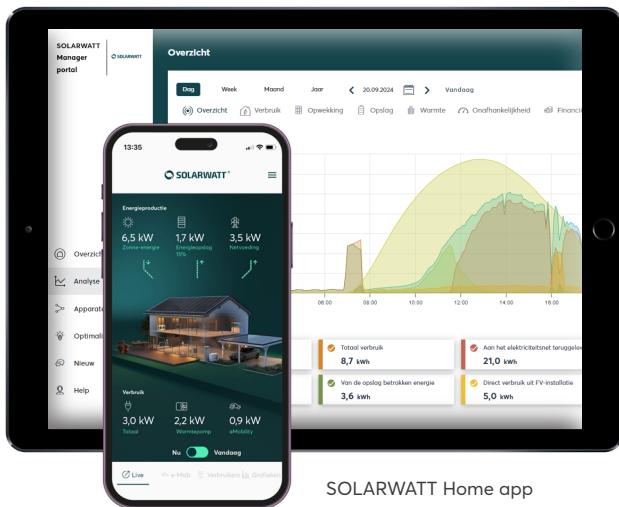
SOLARWATT Manager portal

SOLARWATT

Overzicht

Dag Week Maand Jaar 20.09.2024 Vandaag

Overzicht Verbruik Opwekking Opslag Warmte Onafhankelijkheid Financi

06:00 08:00 10:00 12:00 14:00 16:00

Overzic

Analyse

Apparat

Optimali

Nieuw

Help

Totaal verbruik
8,7 kWh

Aan het elektriciteitsnet teruggelev
21,0 kWh

Van de opslag betrokken energie
3,6 kWh

Direct verbruik uit FV-installatie
5,0 kWh

13:35

SOLARWATT

Energieproductie

6,5 kW
Zonne-energie

1,7 kW
Energieopslag
13%

3,5 kW
Netvoeding

Verbruik

3,0 kW
Totaal

2,2 kW
Warmtepomp

0,9 kW
eMobility

Nu Vandaag

Live e-Mob Verbruikers Grafieken

SOLARWATT Home app